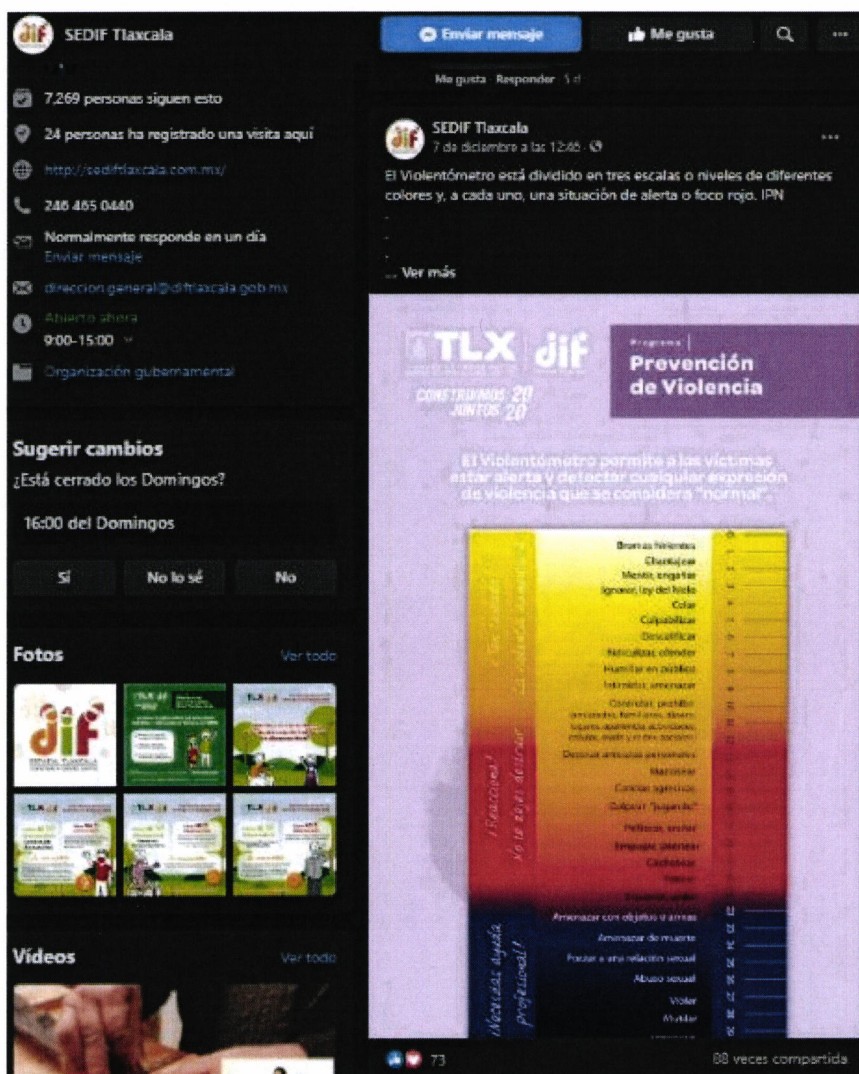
SEDIF Tlaxcala

Enviar mensaje

Me gusta

7,269 personas siguen esto

24 personas ha registrado una visita aquí

http://sediftlaxcala.com.mx/

246 465 0440

Normalmente responde en un día
Enviar mensaje

direccion.general@diftlaxcala.gob.mx

Abierto ahora
9:00-15:00

Organización gubernamental

Sugerir cambios
¿Está cerrado los Domingos?

16:00 del Domingos

Sí

No lo sé

No

Fotos

Ver todo

Videos

Ver todo

Me gusta · Responder · 5 d

SEDIF Tlaxcala
7 de diciembre a las 12:46 ·

El Violentómetro está dividido en tres escalas o niveles de diferentes colores y, a cada uno, una situación de alerta o foco rojo. IPN
.
.
.
... Ver más

TLX dif

CONSTRUIMOS 20 JUNTOS 20

Programa
Prevención de Violencia

El Violentómetro permite a las víctimas estar alerta y detectar cualquier expresión de violencia que se considera "normal".

Bromas hirientes
Chantajear
Mentir, engañar
Ignorar, ley del hielo
Celar
Culpabilizar
Descalificar
Ridiculizar, ofender
Humillar en público
Intimidar, amenazar
Controlar, prohibir
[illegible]
Destruir artículos personales
Manosear
Caricias agresivas
Golpear "jugando"
Pellizcar, arañar
Empujar, jalonear
Cachetear
Patear
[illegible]
Amenazar con objetos o armas
Amenazar de muerte
Forzar a una relación sexual
Abuso sexual
Violar
Mutilar

¡Ten cuidado! La violencia aumentará
¡Reacciona! No te dejes destruir
¡Necesitas ayuda profesional!

73

88 veces compartida